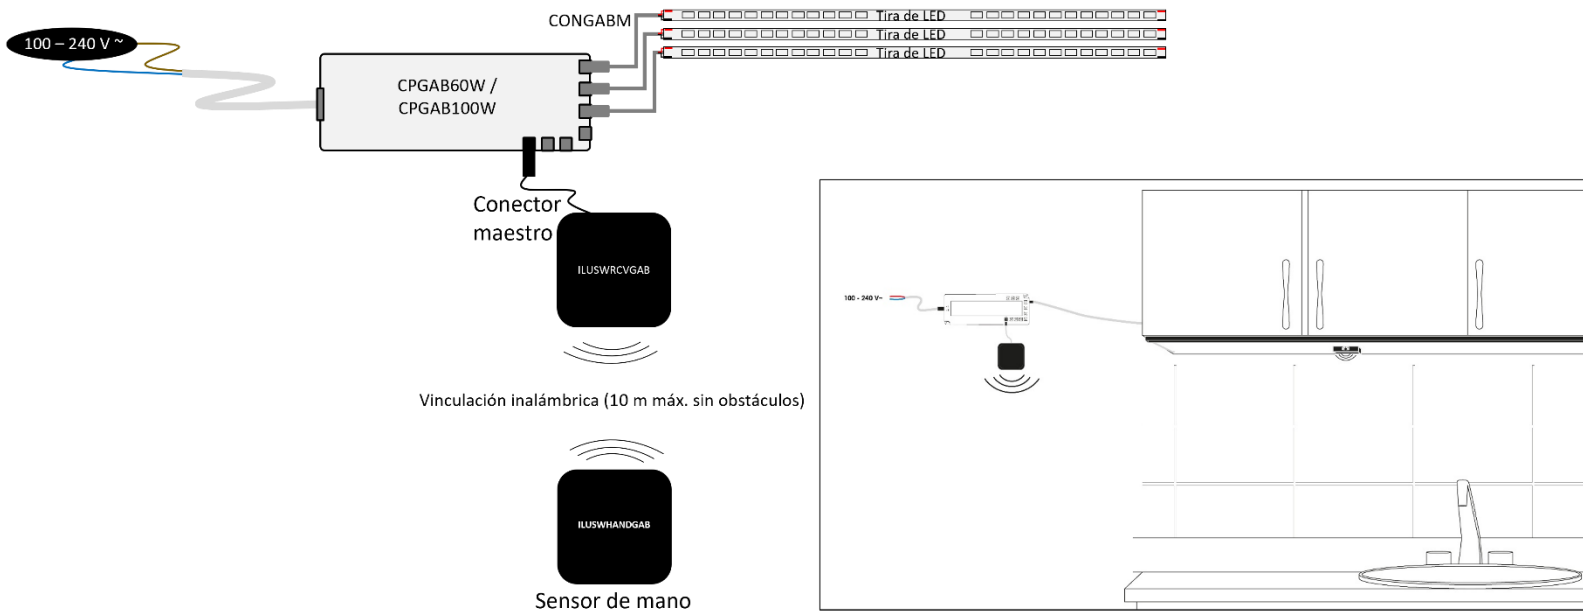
100 – 240 V ~

CONGABM

Tira de LED

Tira de LED

Tira de LED

CPGAB60W / CPGAB100W

Conector maestro

ILUSWRCVGAB

Vinculación inalámbrica (10 m máx. sin obstáculos)

ILUSWHANDGAB

Sensor de mano

100 - 240 V~